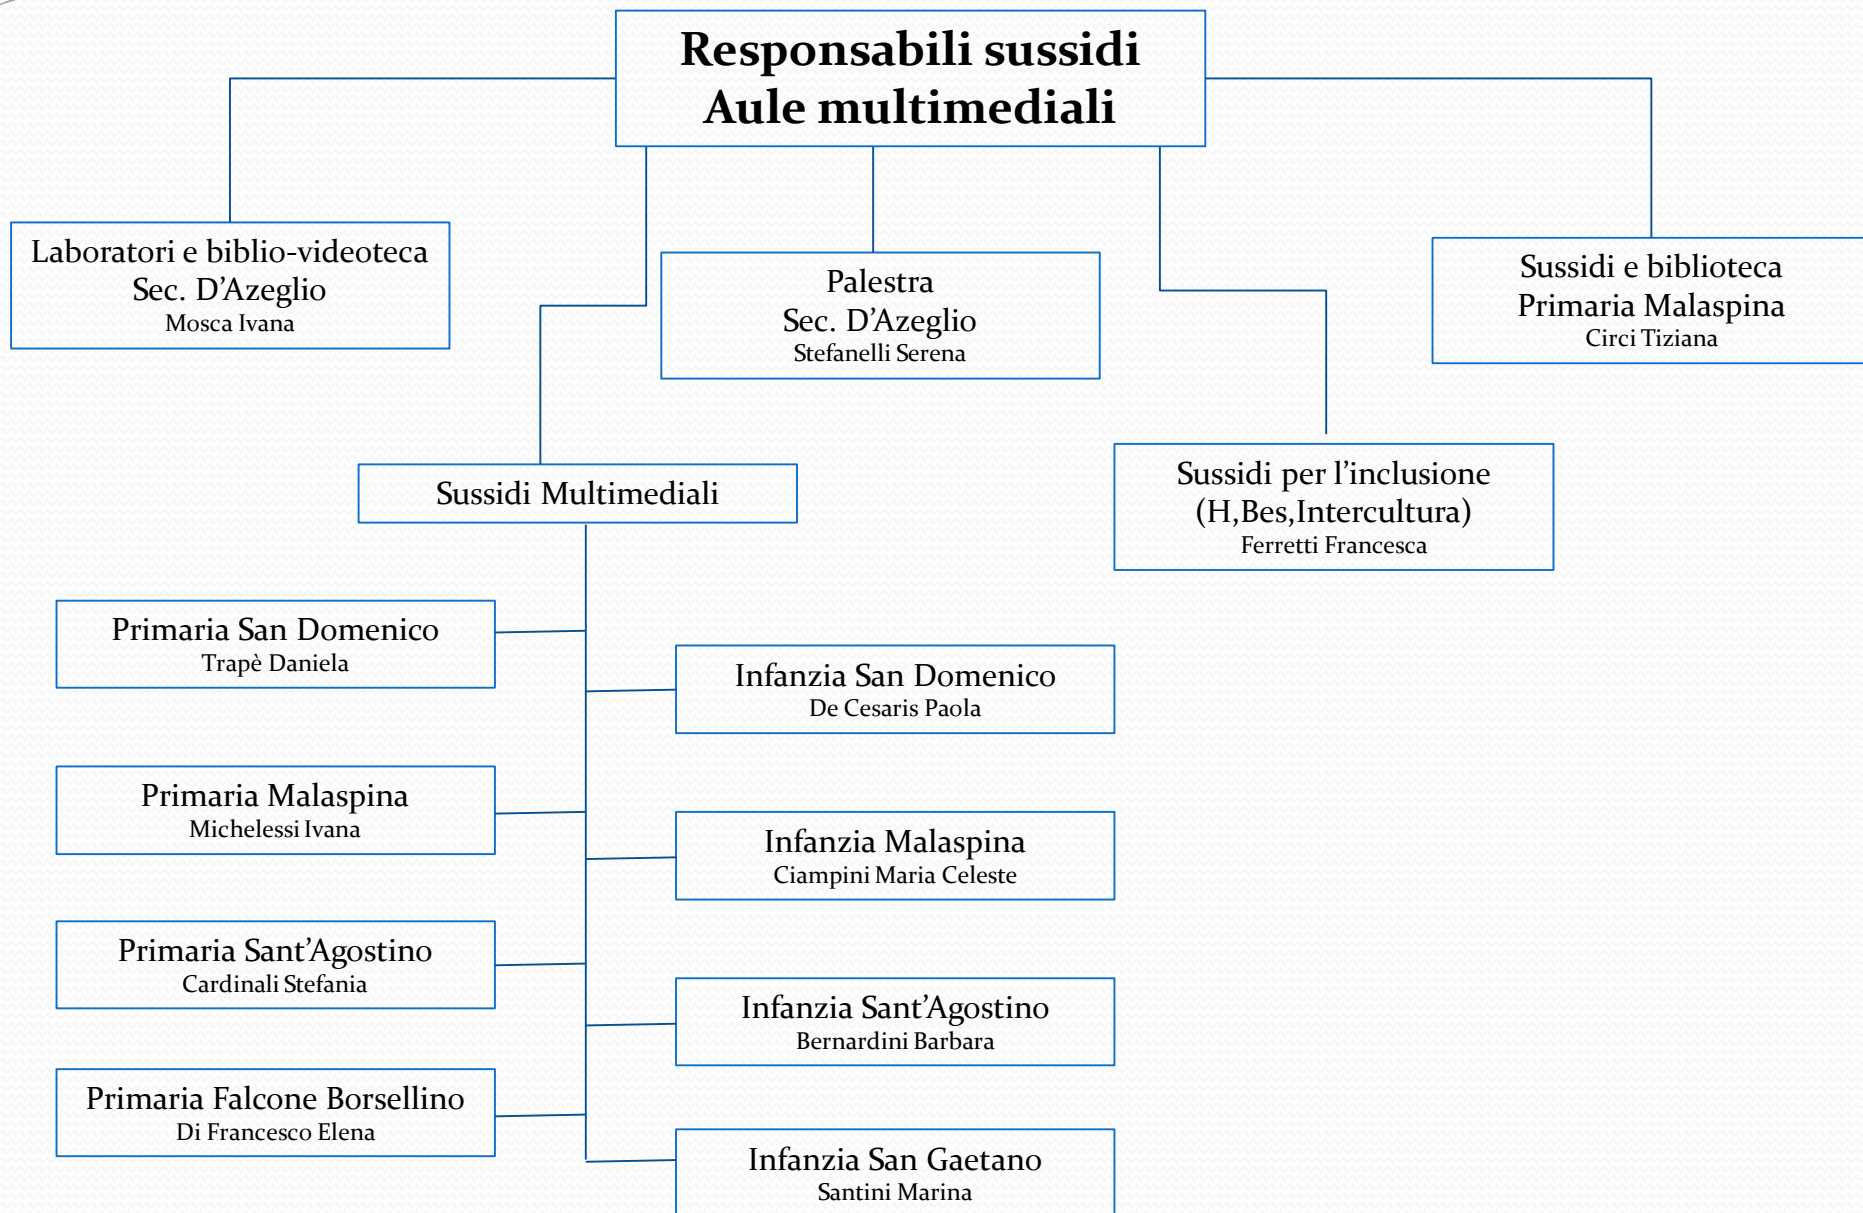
Responsabili sussidi
Aule multimediali

Laboratori e biblio-videoteca
Sec. D'Azeglio
Mosca Ivana

Palestra
Sec. D'Azeglio
Stefanelli Serena

Sussidi e biblioteca
Primaria Malaspina
Circi Tiziana

Sussidi per l'inclusione
(H,Bes,Intercultura)
Ferretti Francesca

Sussidi Multimediali

Primaria San Domenico
Trapè Daniela

Infanzia San Domenico
De Cesaris Paola

Primaria Malaspina
Michelessi Ivana

Infanzia Malaspina
Ciampini Maria Celeste

Primaria Sant'Agostino
Cardinali Stefania

Infanzia Sant'Agostino
Bernardini Barbara

Primaria Falcone Borsellino
Di Francesco Elena

Infanzia San Gaetano
Santini Marina